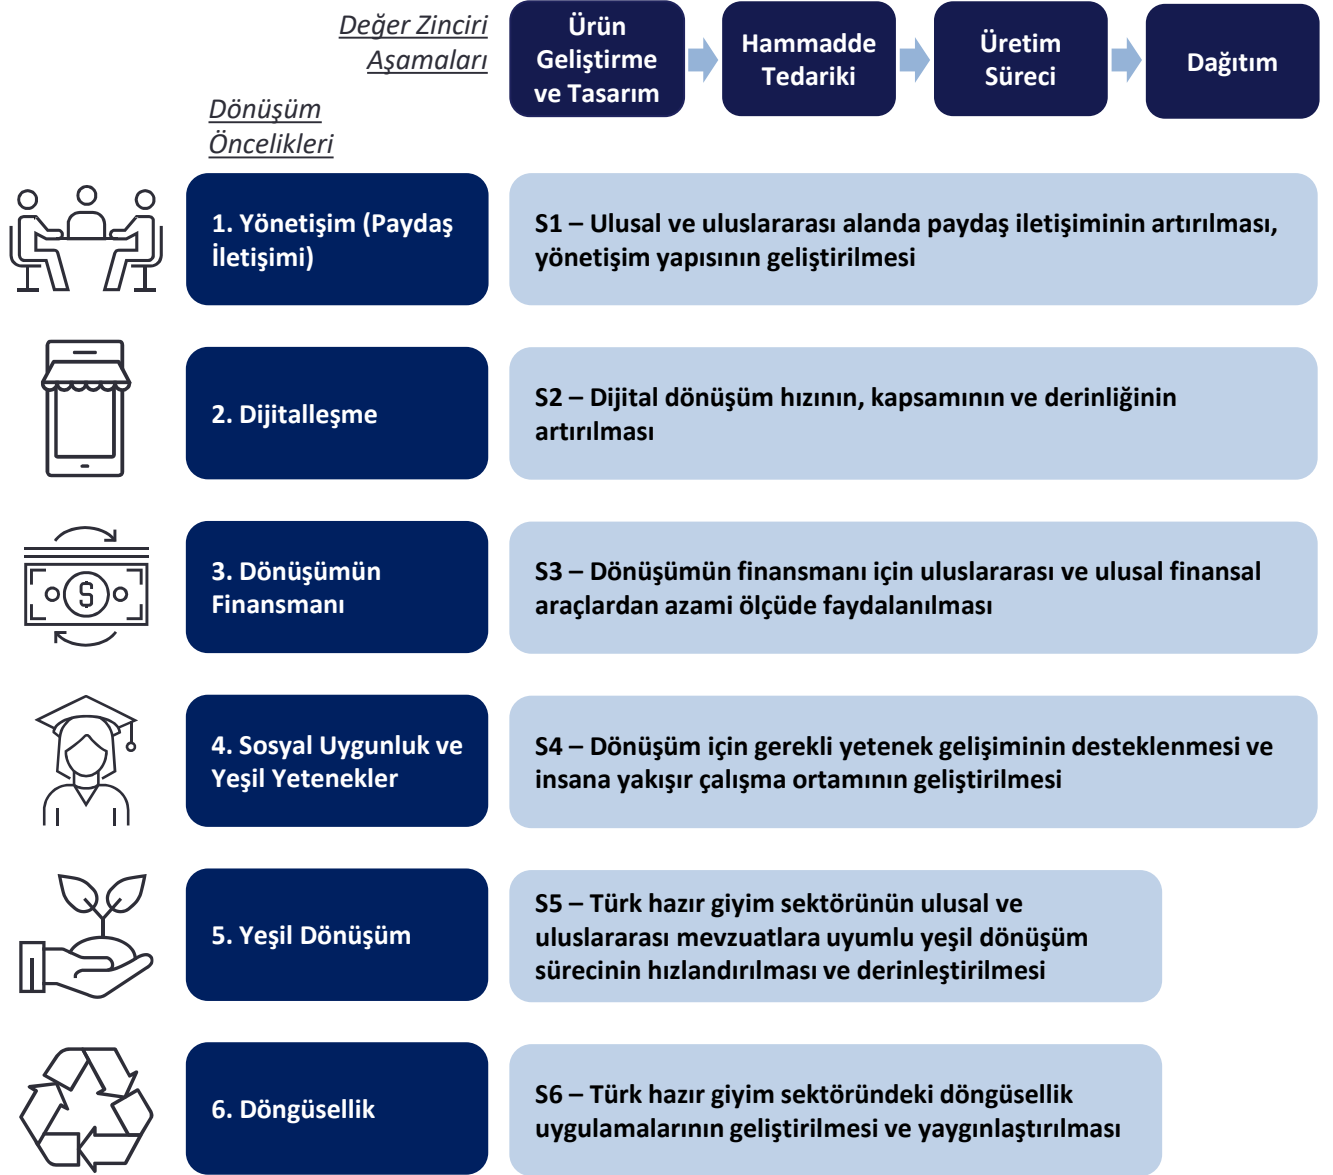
Değer Zinciri Aşamaları

Ürün Geliştirme ve Tasarım

Hammadde Tedariki

Üretim Süreci

Dağıtım

Dönüşüm Öncelikleri

1. Yönetişim (Paydaş İletişimi)

S1 – Ulusal ve uluslararası alanda paydaş iletişiminin artırılması, yönetişim yapısının geliştirilmesi

2. Dijitalleşme

S2 – Dijital dönüşüm hızının, kapsamının ve derinliğinin artırılması

3. Dönüşümün Finansmanı

S3 – Dönüşümün finansmanı için uluslararası ve ulusal finansal araçlardan azami ölçüde faydalanılması

4. Sosyal Uygunluk ve Yeşil Yetenekler

S4 – Dönüşüm için gerekli yetenek gelişiminin desteklenmesi ve insana yakışır çalışma ortamının geliştirilmesi

5. Yeşil Dönüşüm

S5 – Türk hazır giyim sektörünün ulusal ve uluslararası mevzuatlara uyumlu yeşil dönüşüm sürecinin hızlandırılması ve derinleştirilmesi

6. Döngüsellik

S6 – Türk hazır giyim sektöründeki döngüsellik uygulamalarının geliştirilmesi ve yaygınlaştırılması